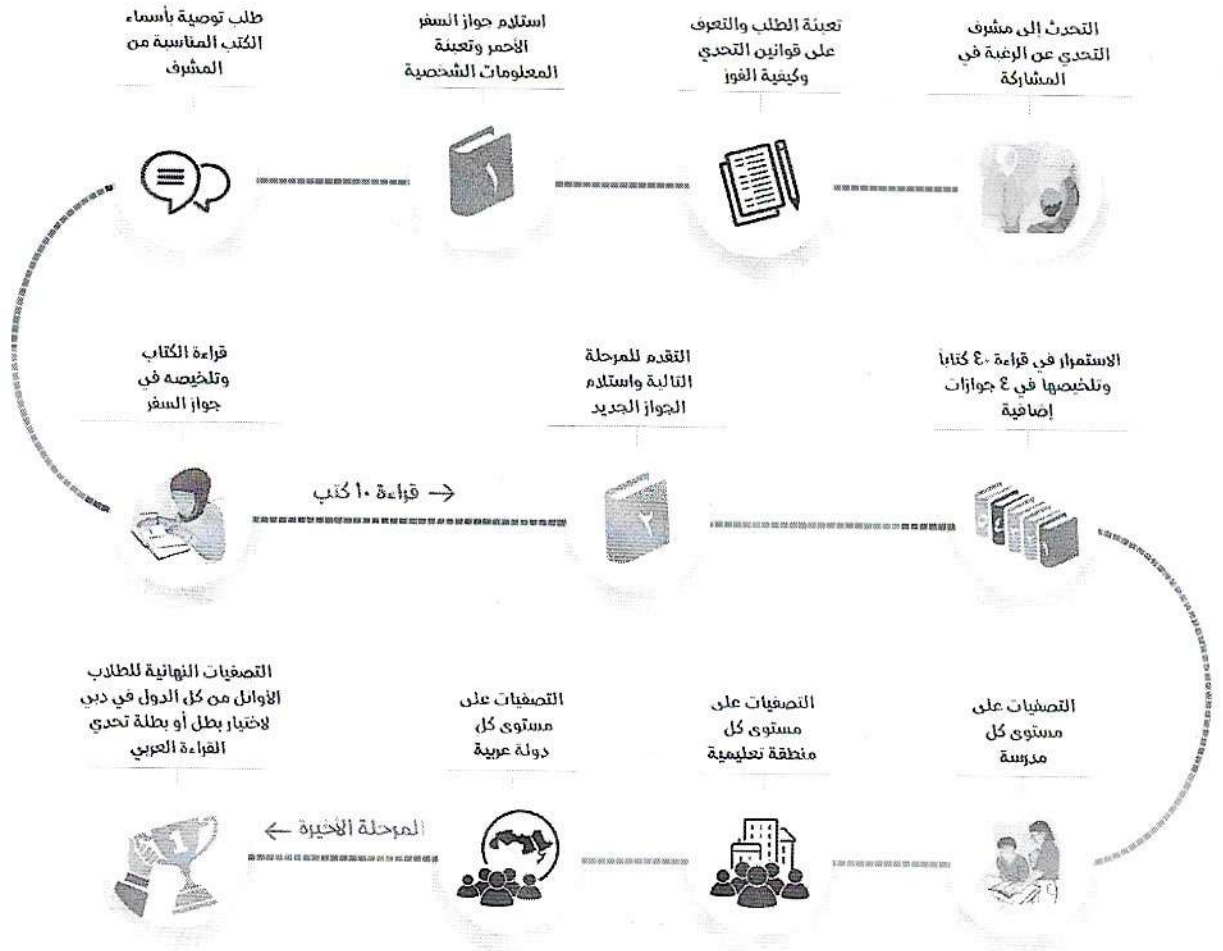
التحدث إلى مشرف التحدي عن الرغبة في المشاركة

تعبئة الطلب والتعرف على قوانين التحدي وكيفية الفوز

استلام جواز السفر الأحمر وتعبئة المعلومات الشخصية

طلب توصية بأسماء الكتب المناسبة من المشرف

١

قراءة الكتاب وتلخيصه في جواز السفر

← قراءة ١٠ كتب

التقدم للمرحلة التالية واستلام الجواز الجديد

٢

الاستمرار في قراءة ٤٠ كتاباً وتلخيصها في ٤ جوازات إضافية

التصفيات على مستوى كل مدرسة

التصفيات على مستوى كل منطقة تعليمية

التصفيات على مستوى كل دولة عربية

← المرحلة الأخيرة

التصفيات النهائية للطلاب الأوائل من كل الدول في دبي لاختيار بطل أو بطلة تحدي القراءة العربي

١